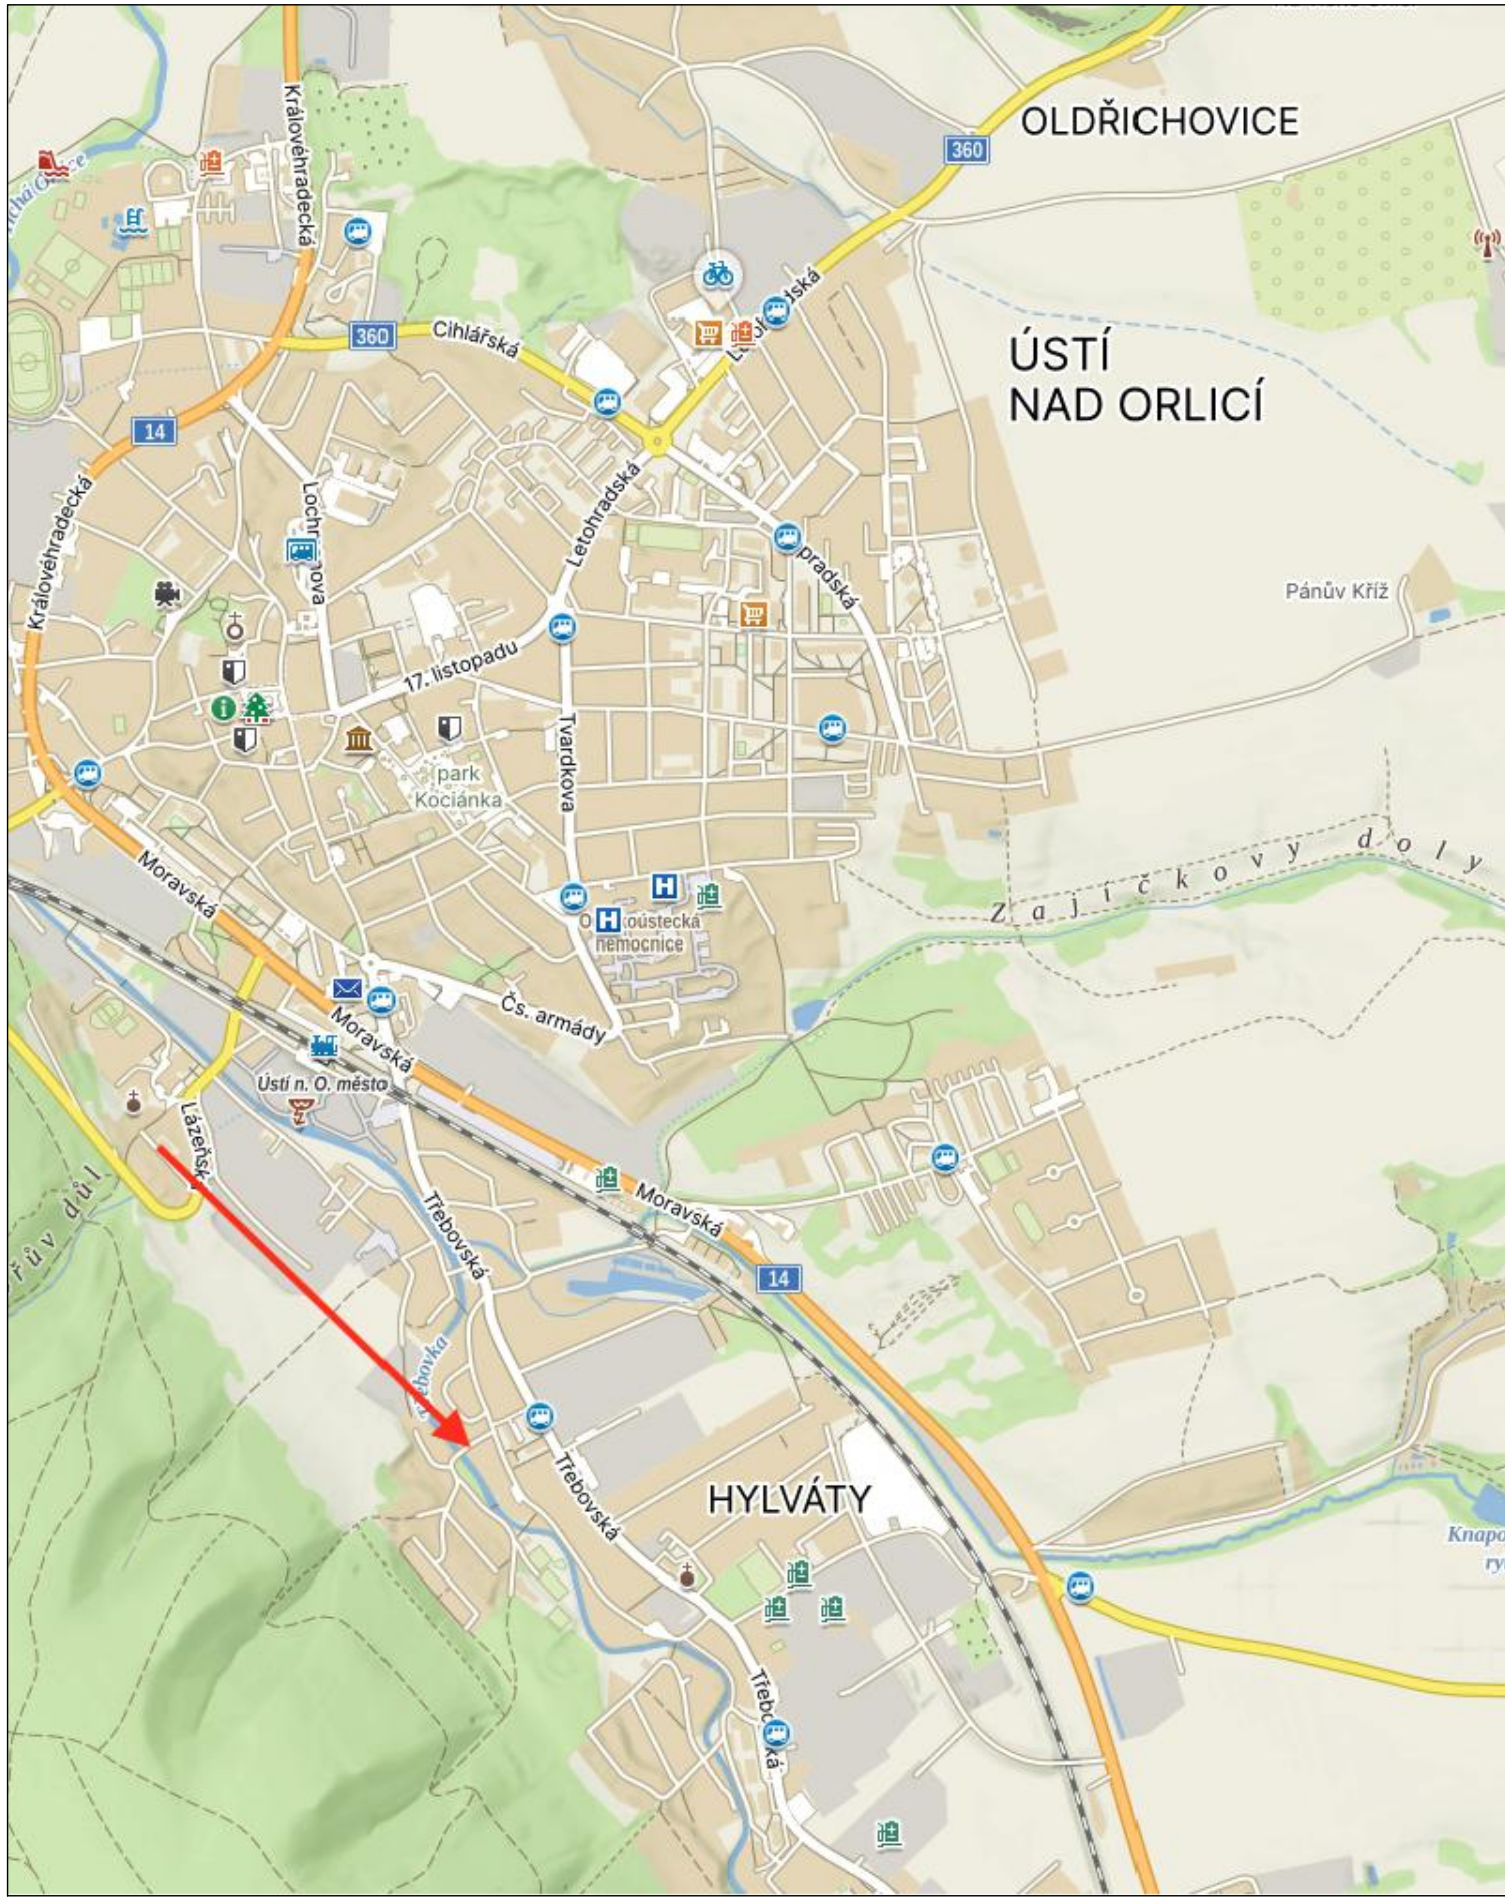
OLDŘICHOVICE
360
Královéhradecká
360
Cihlářská
Letohradská
ÚSTÍ NAD ORLICÍ
14
Královéhradecká
Lochmanova
Letohradská
Lanšperská
Pánův Kříž
17. listopadu
Tvardkova
park Kociánka
Zajíčkovy doly
Moravská
Orlickoústecká nemocnice
Čs. armády
Moravská
Ústí n. O. město
Lázeňská
Třebovská
Moravská
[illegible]ův důl
14
Třebovka
Třebovská
HYLVÁTY
Knapo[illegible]
ry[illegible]
Třebovská